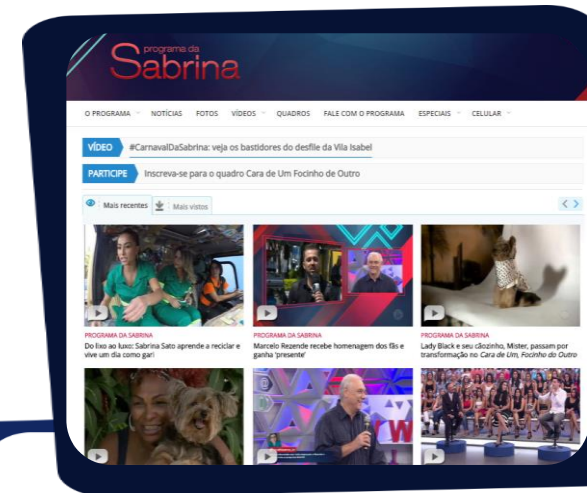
programa da
Sabrina

O PROGRAMA NOTÍCIAS FOTOS VÍDEOS QUADROS FALE COM O PROGRAMA ESPECIAIS CELULAR

VÍDEO #CarnavalDaSabrina: veja os bastidores do desfile da Vila Isabel

PARTICIPE Inscreva-se para o quadro Cara de Um Focinho de Outro

Mais recentes Mais vistos

PROGRAMA DA SABRINA
Do lixo ao luxo: Sabrina Sato aprende a reciclar e vive um dia como gari

PROGRAMA DA SABRINA
Marcelo Rezende recebe homenagem dos fãs e ganha 'presente'

PROGRAMA DA SABRINA
Lady Black e seu cãozinho, Mister, passam por transformação no Cara de Um, Focinho do Outro